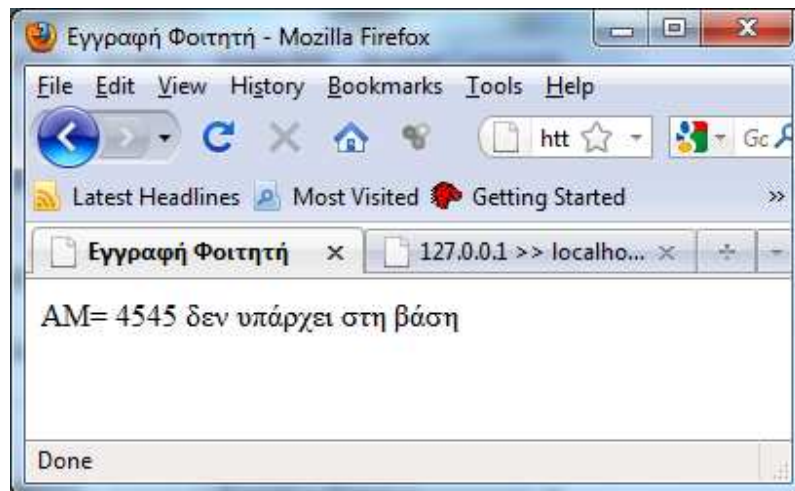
Εγγραφή Φοιτητή - Mozilla Firefox

File Edit View History Bookmarks Tools Help

htt

Go

Latest Headlines Most Visited Getting Started

Εγγραφή Φοιτητή ×

127.0.0.1 >> localho... ×

AM= 4545 δεν υπάρχει στη βάση

Done